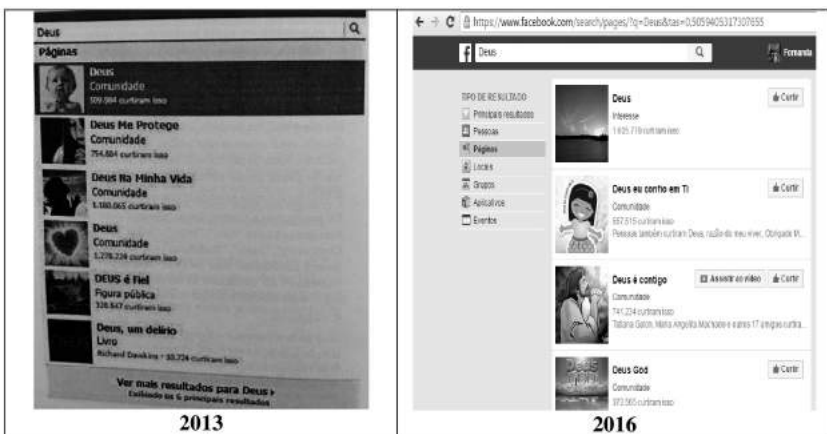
Deus

Páginas

Deus
Comunidade
509.984 curtiram isso

Deus Me Protege
Comunidade
754.884 curtiram isso

Deus Na Minha Vida
Comunidade
1.180.065 curtiram isso

Deus
Comunidade
1.278.224 curtiram isso

DEUS é Fiel
Figura pública
326.647 curtiram isso

Deus, um delírio
Livro
Richard Dawkins • 33.724 curtiram isso

Ver mais resultados para Deus ›
Exibindo os 6 principais resultados

2013

https://www.facebook.com/search/pages/?q=Deus&tas=0,5059405317307655

Deus

Fernanda

TIPO DE RESULTADO
Principais resultados
Pessoas
Páginas
Locais
Grupos
Aplicativos
Eventos

Deus
Interesse
1.605.718 curtiram isso
Curtir

Deus eu confio em Ti
Comunidade
687.515 curtiram isso
Pessoas também curtiram Deus, razão do meu viver, Obrigado M...
Curtir

Deus é contigo
Comunidade
741.224 curtiram isso
Tatiana Gaton, Maria Angelita Machado e outros 17 amigos curtira...
Assistir ao vídeo
Curtir

Deus God
Comunidade
372.565 curtiram isso
Curtir

2016